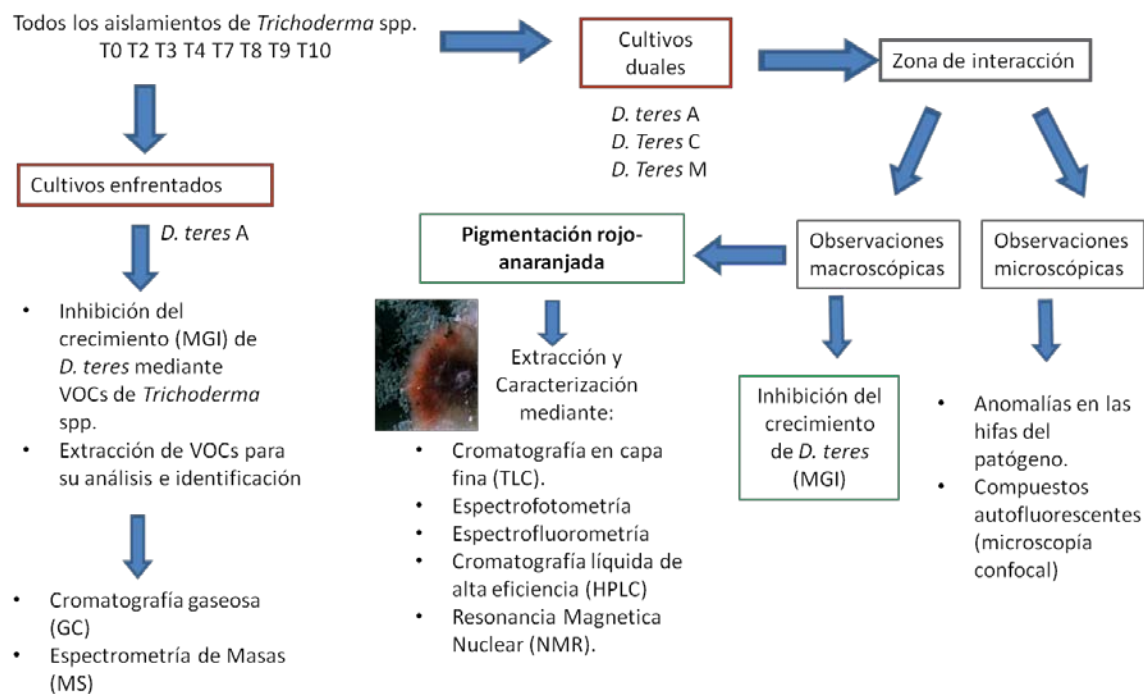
Todos los aislamientos de *Trichoderma* spp.
T0 T2 T3 T4 T7 T8 T9 T10

Cultivos duales

*D. teres* A
*D. Teres* C
*D. Teres* M

Zona de interacción

Cultivos enfrentados

*D. teres* A

- Inhibición del crecimiento (MGI) de *D. teres* mediante VOCs de *Trichoderma* spp.
- Extracción de VOCs para su análisis e identificación

- Cromatografía gaseosa (GC)
- Espectrometría de Masas (MS)

**Pigmentación rojo-anaranjada**

Extracción y Caracterización mediante:

- Cromatografía en capa fina (TLC).
- Espectrofotometría
- Espectrofluorometría
- Cromatografía líquida de alta eficiencia (HPLC)
- Resonancia Magnetica Nuclear (NMR).

Observaciones macroscópicas

Inhibición del crecimiento de *D. teres* (MGI)

Observaciones microscópicas

- Anomalías en las hifas del patógeno.
- Compuestos autofluorescentes (microscopía confocal)